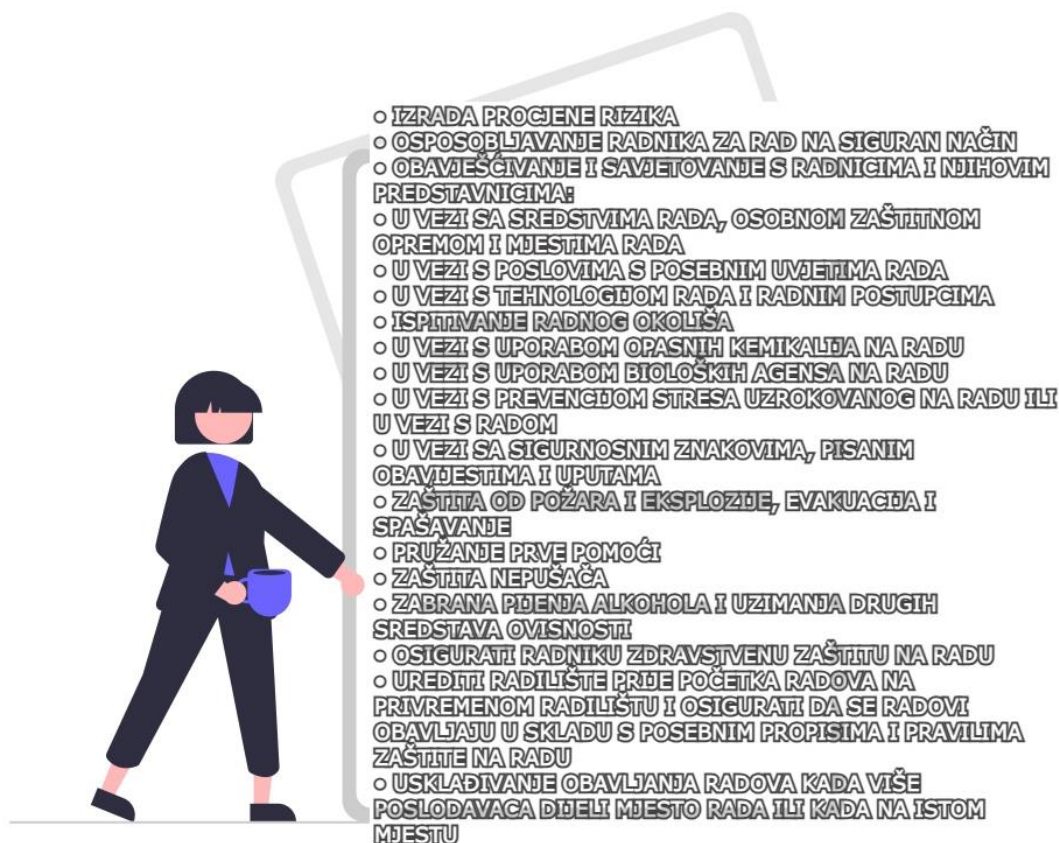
○ IZRADA PROCJENE RIZIKA
○ OSPOSOBLJAVANJE RADNIKA ZA RAD NA SIGURAN NAČIN
○ OBAVJEŠĆIVANJE I SAVJETOVANJE S RADNICIMA I NJIHOVIM PREDSTAVNICIMA:
○ U VEZI SA SREDSTVIMA RADA, OSOBNOM ZAŠTITNOM OPREMOM I MJESTIMA RADA
○ U VEZI S POSLOVIMA S POSEBNIM UVJETIMA RADA
○ U VEZI S TEHNOLOGIJOM RADA I RADNIM POSTUPCIMA
○ ISPITIVANJE RADNOG OKOLIŠA
○ U VEZI S UPORABOM OPASNIH KEMIKALIJA NA RADU
○ U VEZI S UPORABOM BIOLOŠKIH AGENSA NA RADU
○ U VEZI S PREVENCIJOM STRESA UZROKOVANOG NA RADU ILI U VEZI S RADOM
○ U VEZI SA SIGURNOSNIM ZNAKOVIMA, PISANIM OBAVIJESTIMA I UPUTAMA
○ ZAŠTITA OD POŽARA I EKSPLOZIJE, EVAKUACIJA I SPAŠAVANJE
○ PRUŽANJE PRVE POMOĆI
○ ZAŠTITA NEPUŠAČA
○ ZABRANA PIJENJA ALKOHOLA I UZIMANJA DRUGIH SREDSTAVA OVISNOSTI
○ OSIGURATI RADNIKU ZDRAVSTVENU ZAŠTITU NA RADU
○ UREDITI RADILIŠTE PRIJE POČETKA RADOVA NA PRIVREMENOM RADILIŠTU I OSIGURATI DA SE RADOVI OBAVLJAJU U SKLADU S POSEBNIM PROPISIMA I PRAVILIMA ZAŠTITE NA RADU
○ USKLAĐIVANJE OBAVLJANJA RADOVA KADA VIŠE POSLODAVACA DIJELI MJESTO RADA ILI KADA NA ISTOM MJESTU